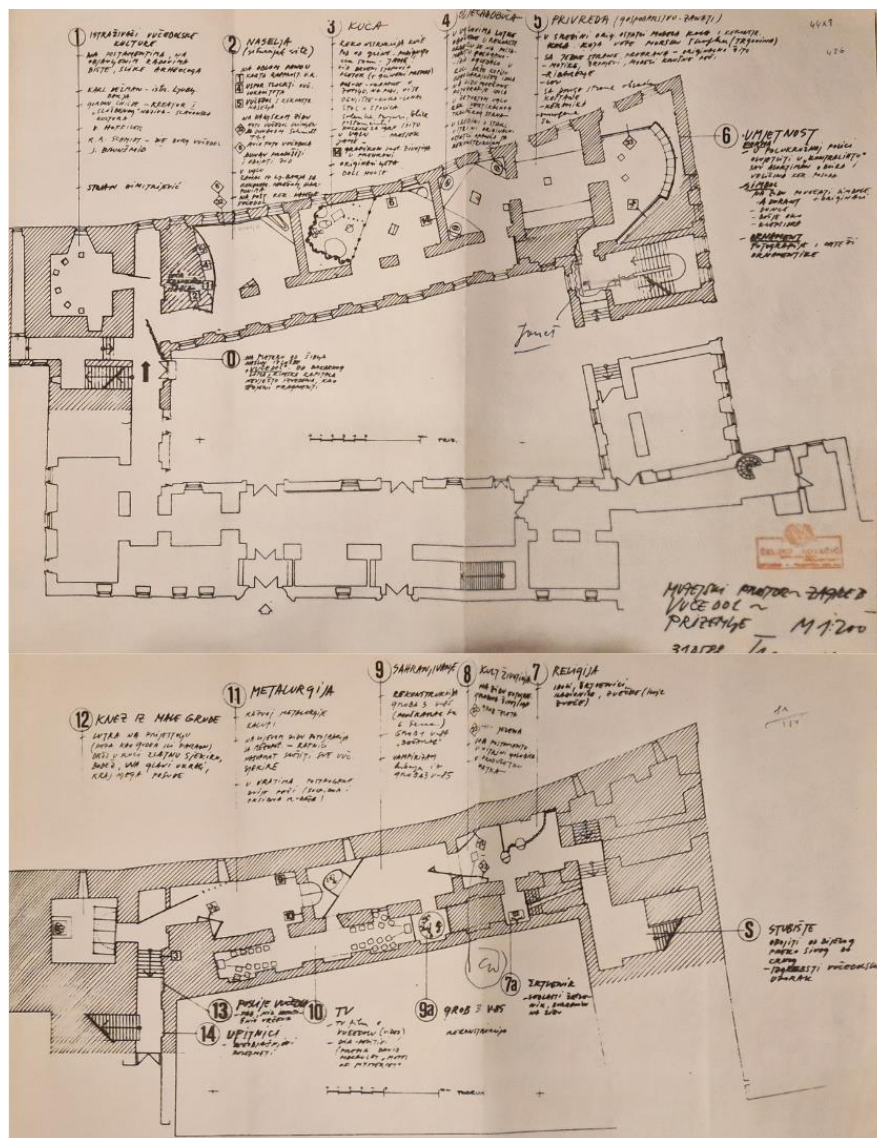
1 ISTRAŽIVAČI VUČEDOLSKE KULTURE
NA POSTAMENTIMA, NA OBJAŠNJENIM RADNIM BISTE, SLIKE ARHEOLOGA
KARL HILLMAN - ISTO, LJUBLJ. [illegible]
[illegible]
R. R. SCHMIDT
K. A. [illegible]
J. BRUNŠMID
STJEPAN DIMITRIJEVIĆ

2 NASELJA (stambene rite)
NA ZIDOVIMA PANOU KARTA NALAZIŠTA
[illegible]
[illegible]
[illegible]
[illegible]

3 KUĆA
REKONSTRUKCIJA KUĆE
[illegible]
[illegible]
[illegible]
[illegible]

4 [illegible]
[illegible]

5 PRIVREDA (poljoprivreda, obrti)
U SREDINI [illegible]
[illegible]
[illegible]

44x9
456

6 UMJETNOST
KERAMIKA
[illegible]
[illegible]
ORNAMENT
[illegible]

0 NA PODESTU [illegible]
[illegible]

Jonet

MUZEJSKI PROSTOR ZAGREB
VUČEDOL ~
PRIZEMLJE M 1:200
310582 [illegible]

9 SAHRANJIVANJE
REKONSTRUKCIJA GROBA 3 VUČ
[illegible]

8 KULT ŽIVOTINJA
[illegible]

7 RELIGIJA
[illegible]

11 METALURGIJA
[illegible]
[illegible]

12 KNEZ IZ MALE GRUDE
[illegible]
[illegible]

S STUBIŠTE
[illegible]
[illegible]

13 POSUĐE VUČEDOL
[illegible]

14 UPITNICI
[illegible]

10 TV
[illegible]

9a GROB 3 V85
REKONSTRUKCIJA

7a ŽRTVENIK
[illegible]

CW